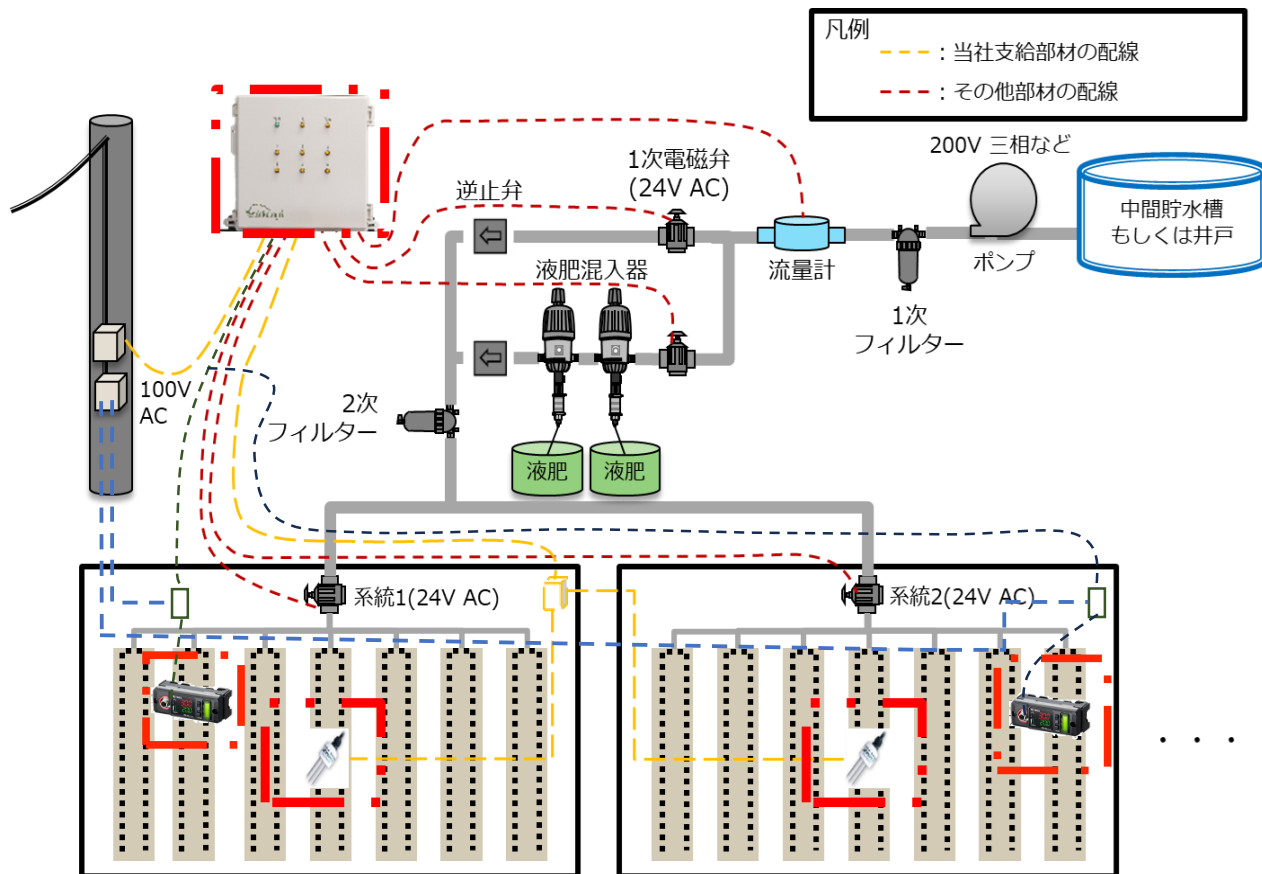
凡例
：当社支給部材の配線
：その他部材の配線

200V 三相など

1次電磁弁
(24V AC)

逆止弁

中間貯水槽
もしくは井戸

液肥混入器

流量計

ポンプ

1次
フィルター

100V
AC

2次
フィルター

液肥

液肥

系統1(24V AC)

系統2(24V AC)

・・・